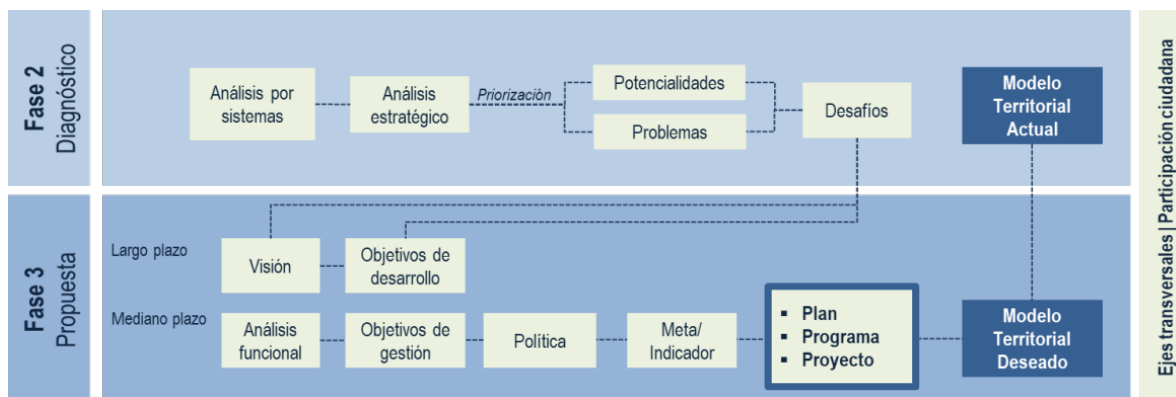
Fase 2
Diagnóstico

Análisis por sistemas

Análisis estratégico

Priorización

Potencialidades

Problemas

Desafíos

Modelo Territorial Actual

Fase 3
Propuesta

Largo plazo

Visión

Objetivos de desarrollo

Mediano plazo

Análisis funcional

Objetivos de gestión

Política

Meta/ Indicador

- Plan
- Programa
- Proyecto

Modelo Territorial Deseado

Ejes transversales | Participación ciudadana